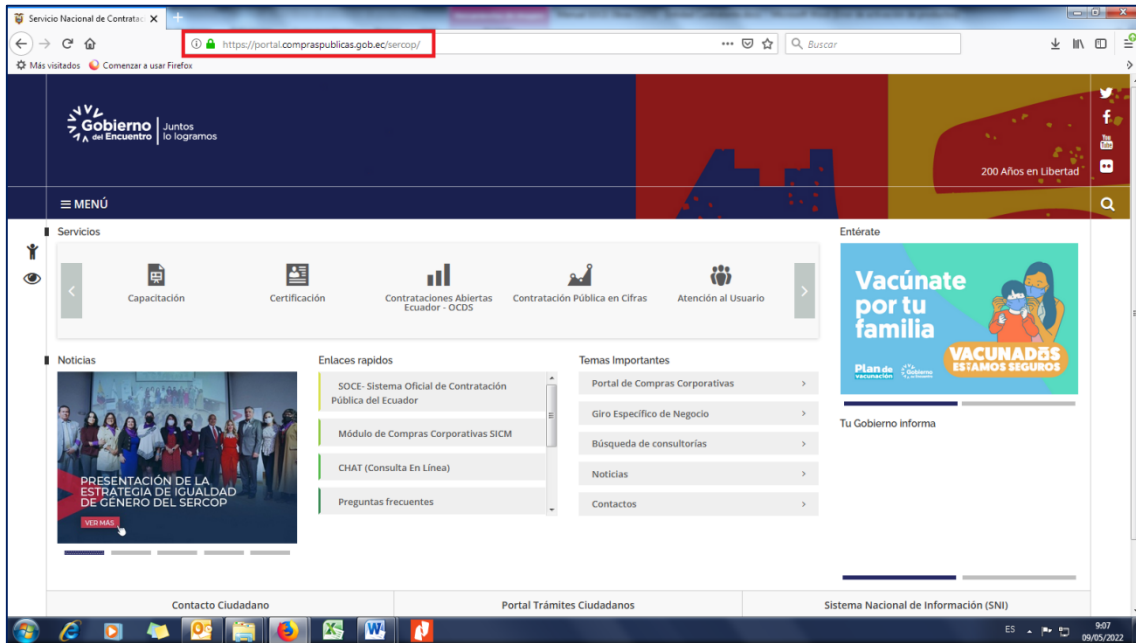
Servicio Nacional de Contratac ×

https://portal.compraspublicas.gob.ec/sercop/

Buscar

Más visitados   Comenzar a usar Firefox

Gobierno del Encuentro | Juntos lo logramos

200 Años en Libertad

≡ MENÚ

Servicios

Capacitación

Certificación

Contrataciones Abiertas Ecuador - OCDS

Contratación Pública en Cifras

Atención al Usuario

Entérate

Vacúnate por tu familia

Plan de vacunación

VACUNADOS ESTAMOS SEGUROS

Noticias

PRESENTACIÓN DE LA ESTRATEGIA DE IGUALDAD DE GÉNERO DEL SERCOP

VER MÁS

Enlaces rapidos

SOCE- Sistema Oficial de Contratación Pública del Ecuador

Módulo de Compras Corporativas SICM

CHAT (Consulta En Línea)

Preguntas frecuentes

Temas Importantes

Portal de Compras Corporativas

Giro Específico de Negocio

Búsqueda de consultorías

Noticias

Contactos

Tu Gobierno informa

Contacto Ciudadano

Portal Trámites Ciudadanos

Sistema Nacional de Información (SNI)

ES

9:07
09/05/2022